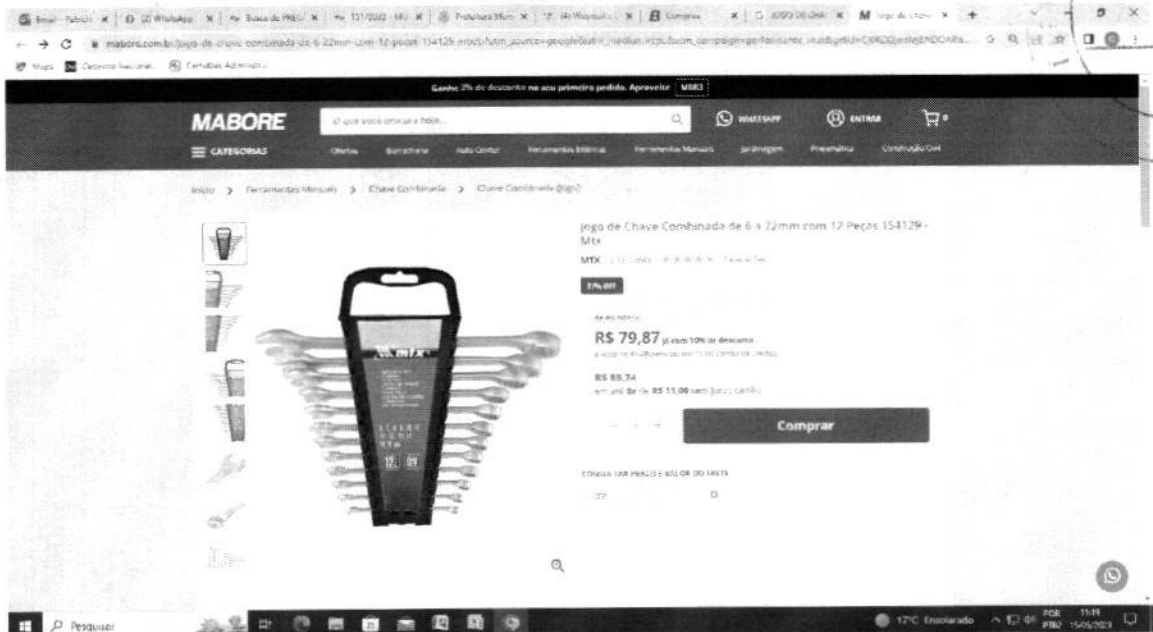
Ganhe 3% de desconto no seu primeiro pedido. Aproveite M3E3

MABORE

O que você procura hoje...

WHATSAPP

ENTRAR

CATEGORIAS

Ofertas

Ferramentas Elétricas

Ferramentas Manuais

Jardinagem

Pneumática

Construção Civil

Início > Ferramentas Manuais > Chave Combinada > Chave Combinada (Jogo)

Jogo de Chave Combinada de 6 a 22mm com 12 Peças 154129 - Mtx

MTX

37% OFF

R$ 79,87 já com 10% de desconto

R$ 88,74

em até 8x de R$ 11,09 sem juros cartão

Comprar

CONSULTAR PRAZO E VALOR DO FRETE

CEP

12

Pesquisar

17°C Ensolarado

POR PTB2

11:19 15/05/2023